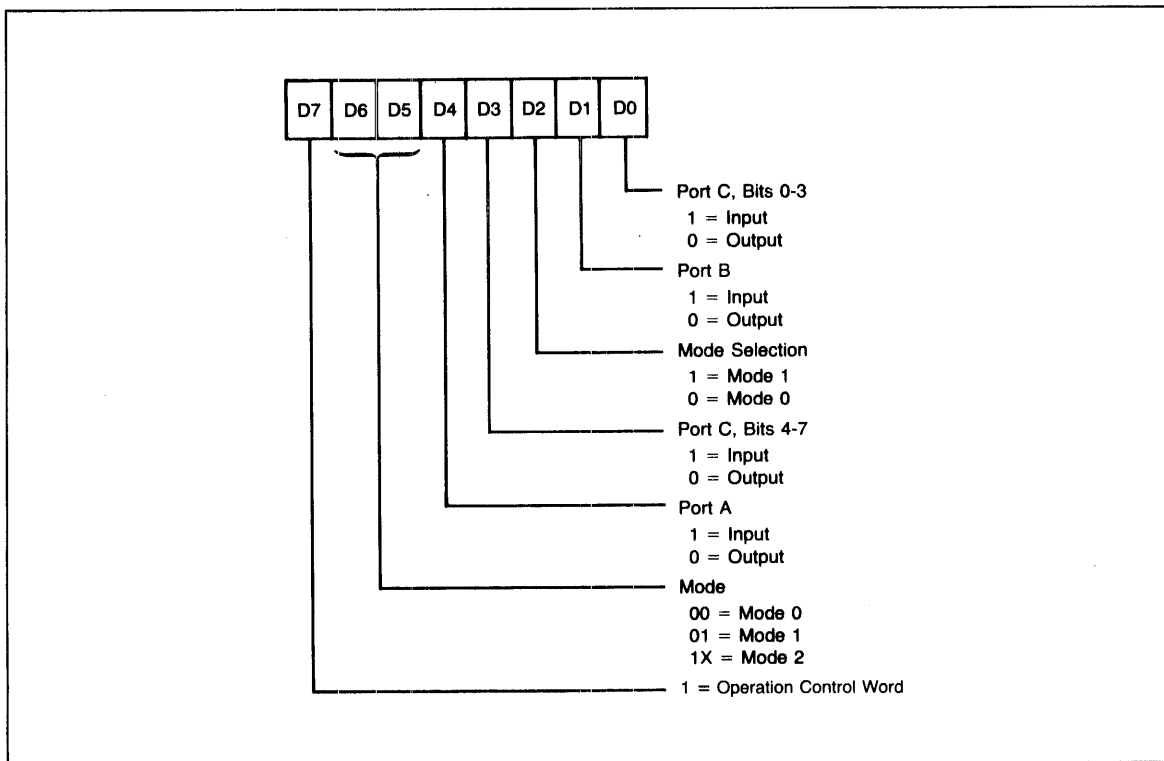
D7 D6 D5 D4 D3 D2 D1 D0

Port C, Bits 0-3
1 = Input
0 = Output

Port B
1 = Input
0 = Output

Mode Selection
1 = Mode 1
0 = Mode 0

Port C, Bits 4-7
1 = Input
0 = Output

Port A
1 = Input
0 = Output

Mode
00 = Mode 0
01 = Mode 1
1X = Mode 2

1 = Operation Control Word